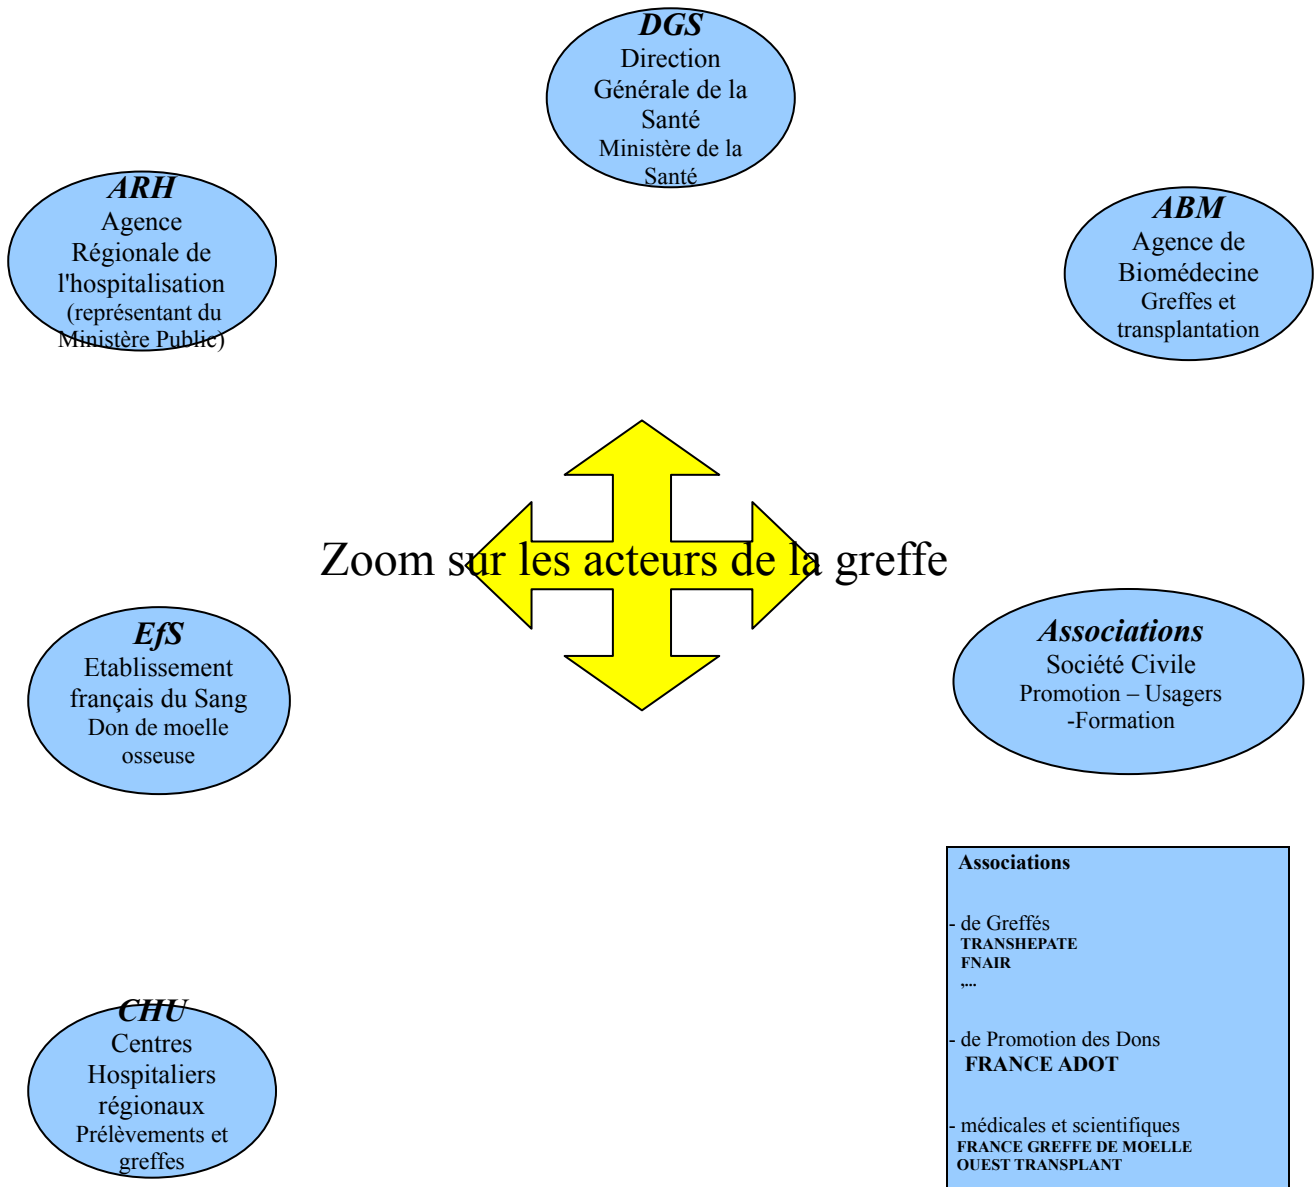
DGS
Direction Générale de la Santé
Ministère de la Santé

ARH
Agence Régionale de l'hospitalisation
(représentant du Ministère Public)

ABM
Agence de Biomédecine
Greffes et transplantation

Zoom sur les acteurs de la greffe

EfS
Etablissement français du Sang
Don de moelle osseuse

Associations
Société Civile
Promotion – Usagers -Formation

Associations

- de Greffés
TRANSHEPATE
FNAIR
,...

- de Promotion des Dons
FRANCE ADOT

- médicales et scientifiques
FRANCE GREFFE DE MOELLE
OUEST TRANSPLANT

CHU
Centres Hospitaliers régionaux
Prélèvements et greffes